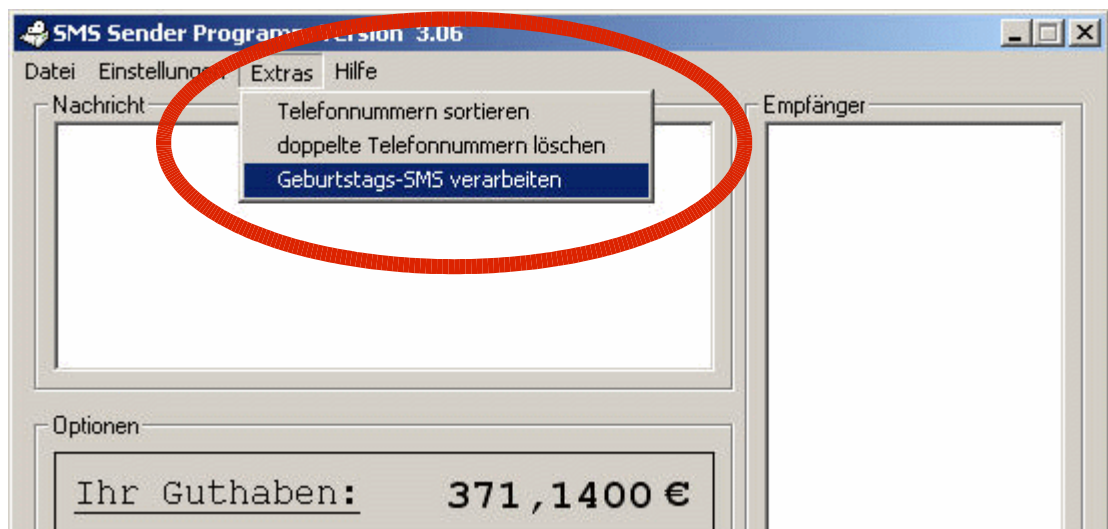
SMS Sender Program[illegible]ersion 3.06

Datei Einstellungen Extras Hilfe

Nachricht

Telefonnummern sortieren
doppelte Telefonnummern löschen
Geburtstags-SMS verarbeiten

Empfänger

Optionen

Ihr Guthaben: 371,1400 €